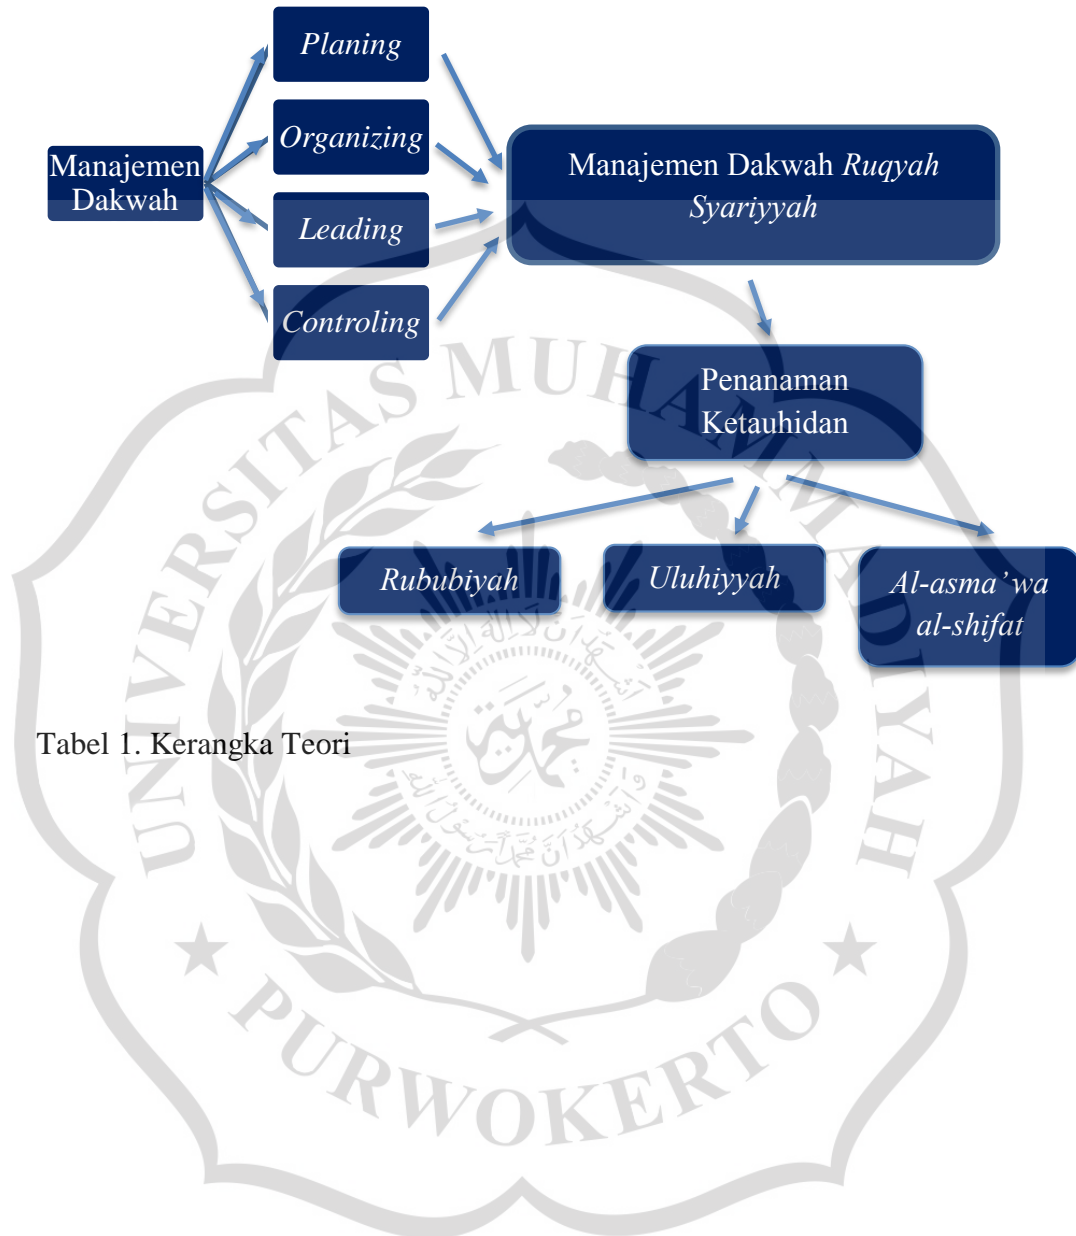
Manajemen Dakwah

Planing

Organizing

Leading

Controling

Manajemen Dakwah Ruqyah Syariyyah

Penanaman Ketauhidan

Rububiyah

Uluhiyyah

Al-asma'wa al-shifat

Tabel 1. Kerangka Teori

UNIVERSITAS MUHAMMADIYAH PURWOKERTO